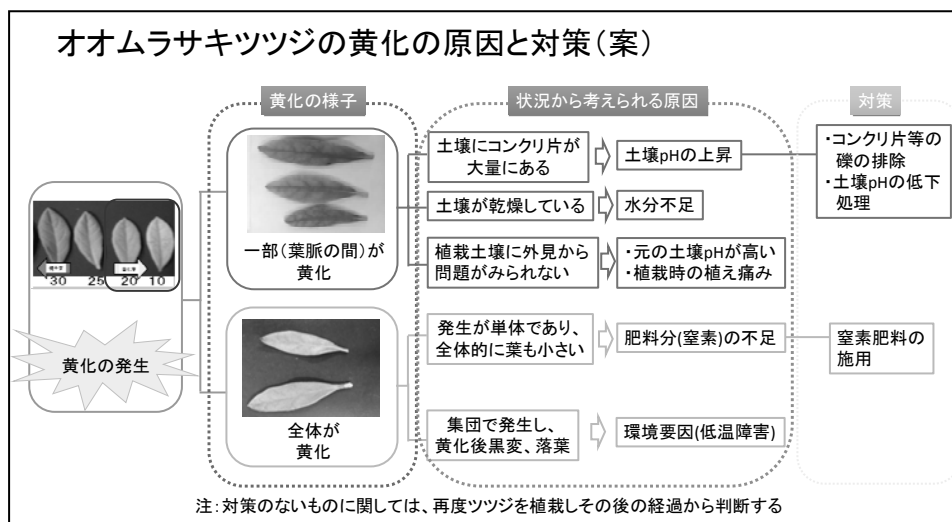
オオムラサキツツジの黄化の原因と対策(案)

黄化の様子

状況から考えられる原因

対策

30 25 20 10

黄化の発生

一部(葉脈の間)が黄化

全体が黄化

土壌にコンクリ片が大量にある

土壌pHの上昇

・コンクリ片等の礫の排除
・土壌pHの低下処理

土壌が乾燥している

水分不足

植栽土壌に外見から問題がみられない

・元の土壌pHが高い
・植栽時の植え痛み

発生が単体であり、全体的に葉も小さい

肥料分(窒素)の不足

窒素肥料の施用

集団で発生し、黄化後黒変、落葉

環境要因(低温障害)

注:対策のないものに関しては、再度ツツジを植栽しその後の経過から判断する